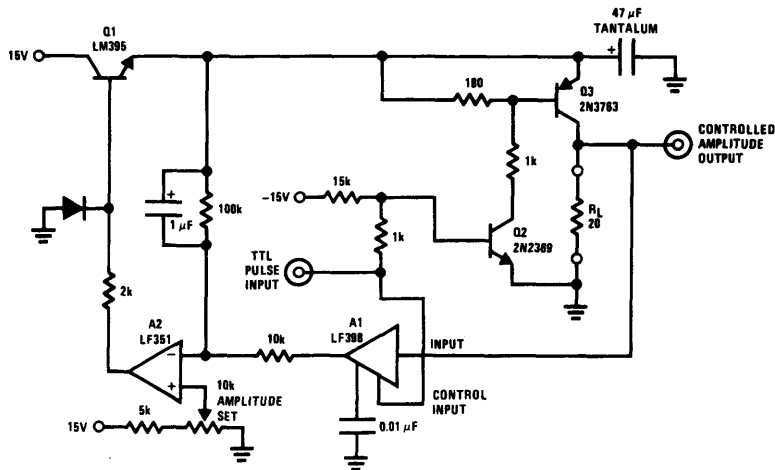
Q1
LM395

15V

47 $\mu$F
TANTALUM

+

180

Q3
2N3763

CONTROLLED
AMPLITUDE
OUTPUT

+

1 $\mu$F

100k

-15V

15k

1k

1k

$R_L$
20

Q2
2N2369

TTL
PULSE
INPUT

2k

A2
LF351

10k

A1
LF398

INPUT

10k
AMPLITUDE
SET

CONTROL
INPUT

15V

5k

0.01 $\mu$F